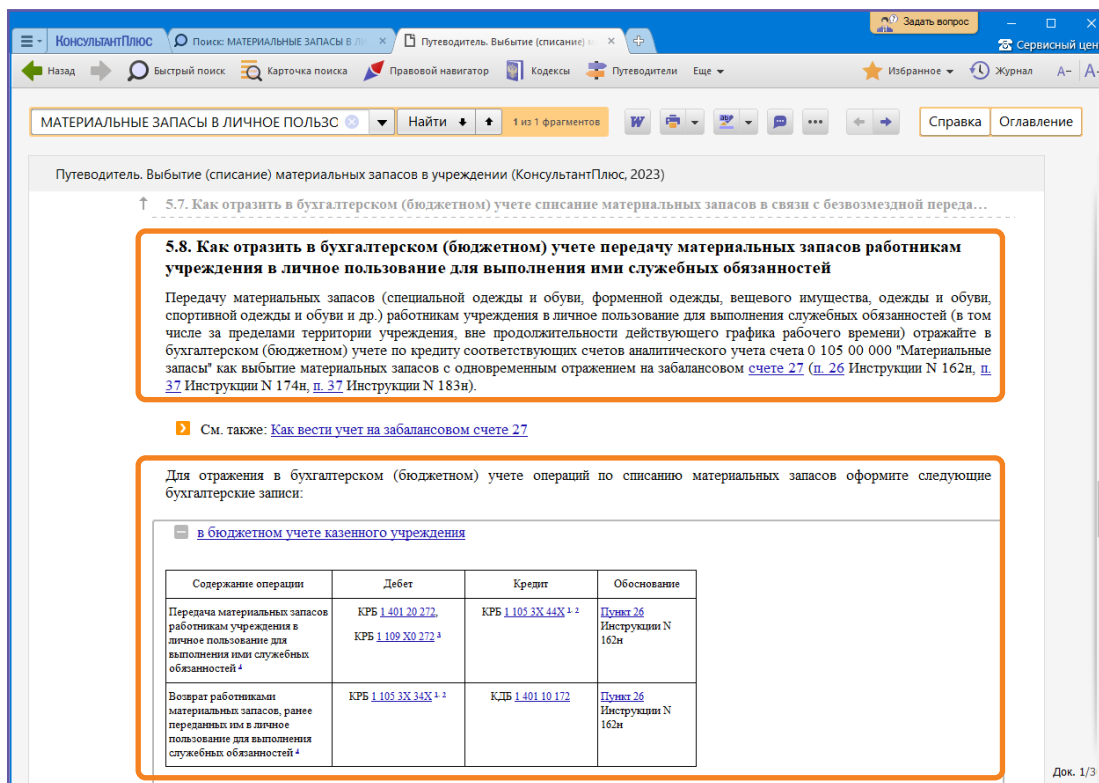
КонсультантПлюс   Поиск: МАТЕРИАЛЬНЫЕ ЗАПАСЫ В ЛИ   Путеводитель. Выбытие (списание) м   Задать вопрос   Сервисный цен

Назад   Быстрый поиск   Карточка поиска   Правовой навигатор   Кодексы   Путеводители   Еще   Избранное   Журнал   A–   A+

МАТЕРИАЛЬНЫЕ ЗАПАСЫ В ЛИЧНОЕ ПОЛЬЗС   Найти   1 из 1 фрагментов   Справка   Оглавление

Путеводитель. Выбытие (списание) материальных запасов в учреждении (КонсультантПлюс, 2023)

5.7. Как отразить в бухгалтерском (бюджетном) учете списание материальных запасов в связи с безвозмездной переда...

5.8. Как отразить в бухгалтерском (бюджетном) учете передачу материальных запасов работникам учреждения в личное пользование для выполнения ими служебных обязанностей

Передачу материальных запасов (специальной одежды и обуви, форменной одежды, вещевого имущества, одежды и обуви, спортивной одежды и обуви и др.) работникам учреждения в личное пользование для выполнения служебных обязанностей (в том числе за пределами территории учреждения, вне продолжительности действующего графика рабочего времени) отражайте в бухгалтерском (бюджетном) учете по кредиту соответствующих счетов аналитического учета счета 0 105 00 000 "Материальные запасы" как выбытие материальных запасов с одновременным отражением на забалансовом счете 27 (п. 26 Инструкции N 162н, п. 37 Инструкции N 174н, п. 37 Инструкции N 183н).

См. также: Как вести учет на забалансовом счете 27

Для отражения в бухгалтерском (бюджетном) учете операций по списанию материальных запасов оформите следующие бухгалтерские записи:

в бюджетном учете казенного учреждения

| Содержание операции | Дебет | Кредит | Обоснование |
|---|---|---|---|
| Передача материальных запасов работникам учреждения в личное пользование для выполнения ими служебных обязанностей $^4$ | КРБ 1 401 20 272, КРБ 1 109 Х0 272 $^3$ | КРБ 1 105 3Х 44Х $^{1, 2}$ | Пункт 26 Инструкции N 162н |
| Возврат работниками материальных запасов, ранее переданных им в личное пользование для выполнения служебных обязанностей $^4$ | КРБ 1 105 3Х 34Х $^{1, 2}$ | КДБ 1 401 10 172 | Пункт 26 Инструкции N 162н |

Док. 1/3